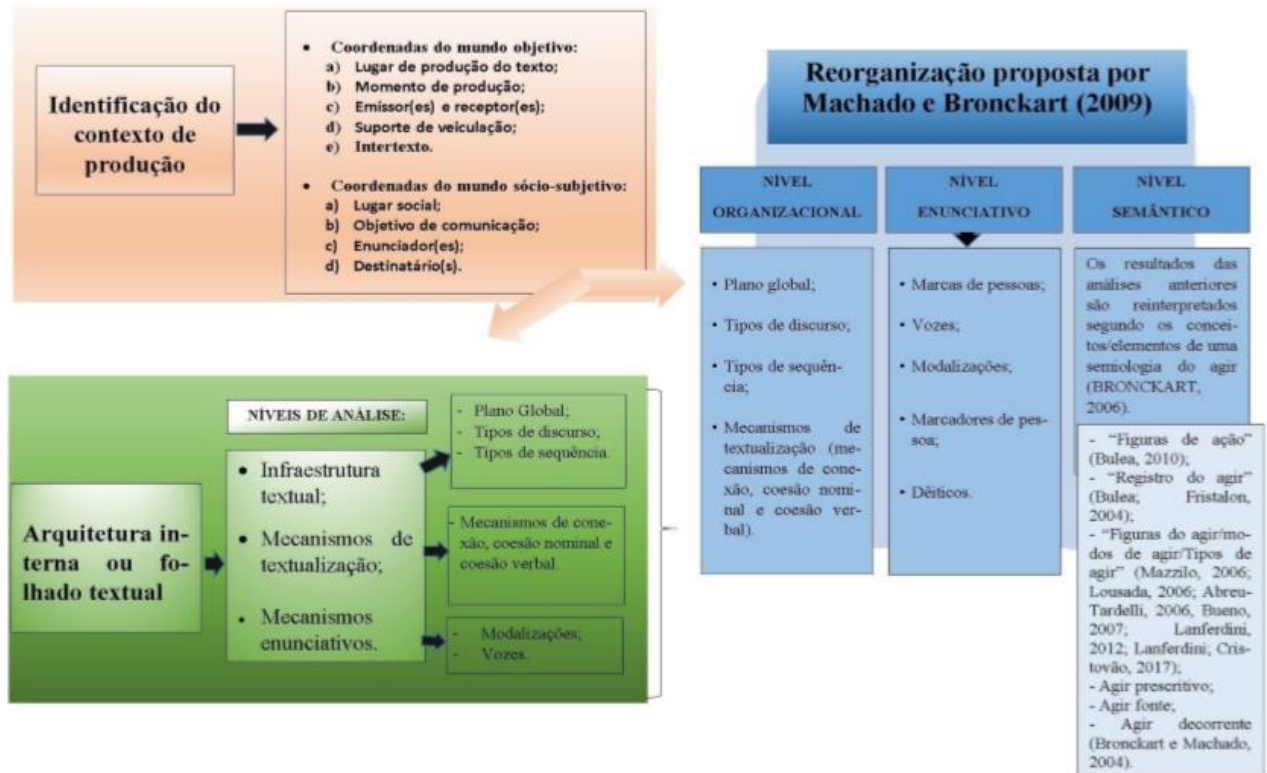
Identificação do contexto de produção

• Coordenadas do mundo objetivo:
a) Lugar de produção do texto;
b) Momento de produção;
c) Emissor(es) e receptor(es);
d) Suporte de veiculação;
e) Intertexto.

• Coordenadas do mundo sócio-subjetivo:
a) Lugar social;
b) Objetivo de comunicação;
c) Enunciador(es);
d) Destinatário(s).

Reorganização proposta por Machado e Bronckart (2009)

NÍVEL ORGANIZACIONAL

• Plano global;
• Tipos de discurso;
• Tipos de sequência;
• Mecanismos de textualização (mecanismos de conexão, coesão nominal e coesão verbal).

NÍVEL ENUNCIATIVO

• Marcas de pessoas;
• Vozes;
• Modalizações;
• Marcadores de pessoa;
• Dêiticos.

NÍVEL SEMÂNTICO

Os resultados das análises anteriores são reinterpretados segundo os conceitos/elementos de uma semiologia do agir (BRONCKART, 2006).

- "Figuras de ação" (Bulea, 2010);
- "Registro do agir" (Bulea; Fristalon, 2004);
- "Figuras do agir/modos de agir/Tipos de agir" (Mazzilo, 2006; Lousada, 2006; Abreu-Tardelli, 2006, Bueno, 2007; Lanferdini, 2012; Lanferdini; Cristovão, 2017);
- Agir prescritivo;
- Agir fonte;
- Agir decorrente (Bronckart e Machado, 2004).

Arquitetura interna ou folhado textual

NÍVEIS DE ANÁLISE:

• Infraestrutura textual;
• Mecanismos de textualização;
• Mecanismos enunciativos.

- Plano Global;
- Tipos de discurso;
- Tipos de sequência.

- Mecanismos de conexão, coesão nominal e coesão verbal.

- Modalizações;
- Vozes.